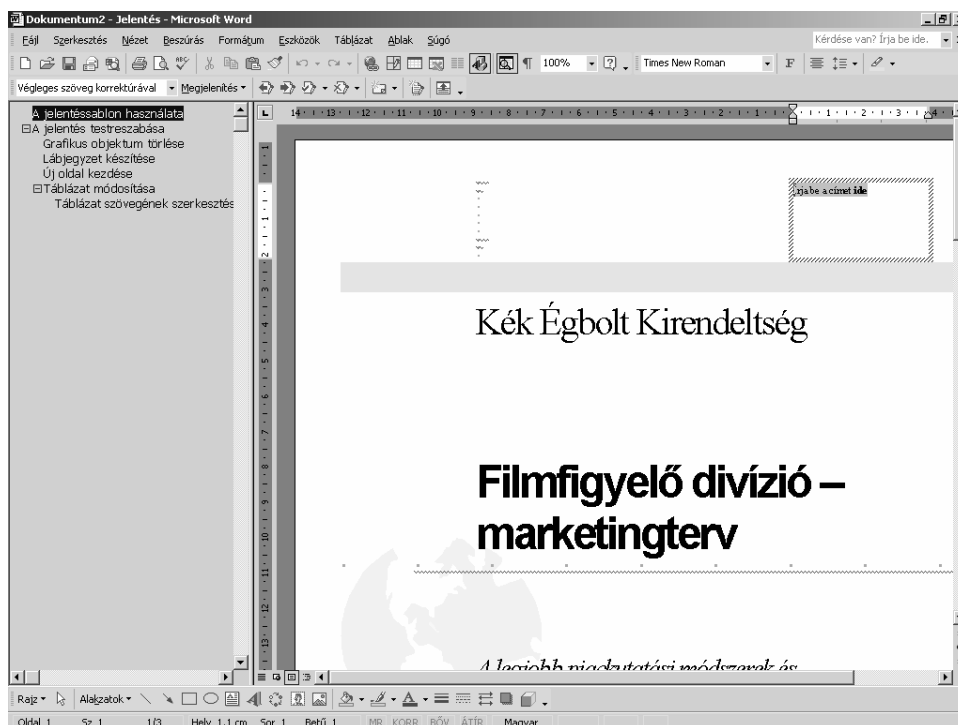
Dokumentum2 - Jelentés - Microsoft Word

Fájl Szerkesztés Nézet Beszúrás Formátum Eszközök Táblázat Ablak Súgó

Kérdése van? Írja be ide.

100% Times New Roman

Végleges szöveg korrektúrával Megjelenítés

A jelentéssablon használata
⊟A jelentés testreszabása
Grafikus objektum törlése
Lábjegyzet készítése
Új oldal kezdése
⊟Táblázat módosítása
Táblázat szövegének szerkesztés

Írja be a címet ide

Kék Égbolt Kirendeltség

Filmfigyelő divízió – marketingterv

A legjobb piackutatási módszerek és

Rajz Alakzatok

Oldal 1 Sz 1 1/3 Hely 1,1 cm Sor 1 Betű 1 MR KORR BŐV ÁTÍR Magyar